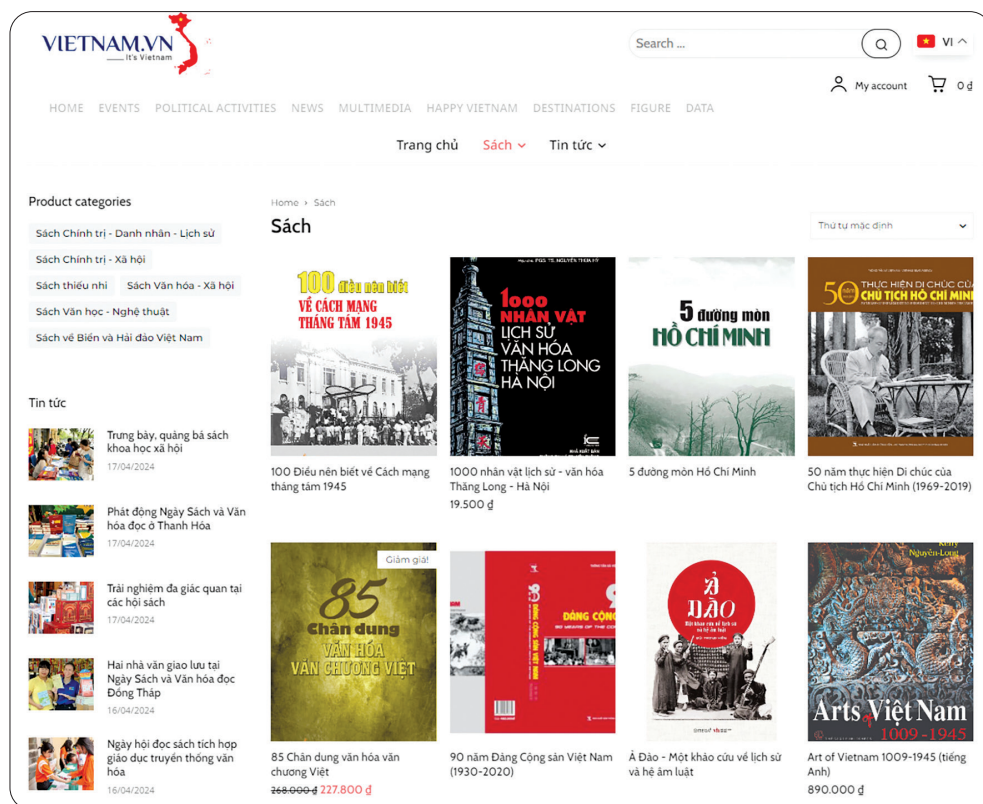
VIETNAM.VN
It's Vietnam

Search ...

VI

My account

0 đ

HOME EVENTS POLITICAL ACTIVITIES NEWS MULTIMEDIA HAPPY VIETNAM DESTINATIONS FIGURE DATA

Trang chủ Sách Tin tức

Product categories

Sách Chính trị - Danh nhân - Lịch sử

Sách Chính trị - Xã hội

Sách thiếu nhi

Sách Văn hóa - Xã hội

Sách Văn học - Nghệ thuật

Sách về Biển và Hải đảo Việt Nam

Tin tức

Trưng bày, quảng bá sách khoa học xã hội
17/04/2024

Phát động Ngày Sách và Văn hóa đọc ở Thanh Hóa
17/04/2024

Trải nghiệm đa giác quan tại các hội sách
17/04/2024

Hai nhà văn giao lưu tại Ngày Sách và Văn hóa đọc Đồng Tháp
16/04/2024

Ngày hội đọc sách tích hợp giáo dục truyền thống văn hóa
16/04/2024

Home › Sách

Sách

Thứ tự mặc định

100 điều nên biết về CÁCH MẠNG THÁNG TÁM 1945

100 Điều nên biết về Cách mạng tháng tám 1945

1000 NHÂN VẬT LỊCH SỬ VĂN HÓA THĂNG LONG HÀ NỘI

1000 nhân vật lịch sử - văn hóa Thăng Long - Hà Nội
19.500 ₫

5 đường mòn HỒ CHÍ MINH

5 đường mòn Hồ Chí Minh

50 năm THỰC HIỆN DI CHÚC CỦA CHỦ TỊCH HỒ CHÍ MINH

50 năm thực hiện Di chúc của Chủ tịch Hồ Chí Minh (1969-2019)

Giảm giá!

85 Chân dung VĂN HÓA VĂN CHƯƠNG VIỆT

85 Chân dung văn hóa văn chương Việt
268.000 ₫ 227.800 ₫

90 ĐẢNG CỘNG SẢN VIỆT NAM

90 năm Đảng Cộng sản Việt Nam (1930-2020)

Ả ĐÀO

Ả Đào - Một khảo cứu về lịch sử và hệ âm luật

Arts of Viet Nam 1009 - 1945

Art of Vietnam 1009-1945 (tiếng Anh)
890.000 ₫